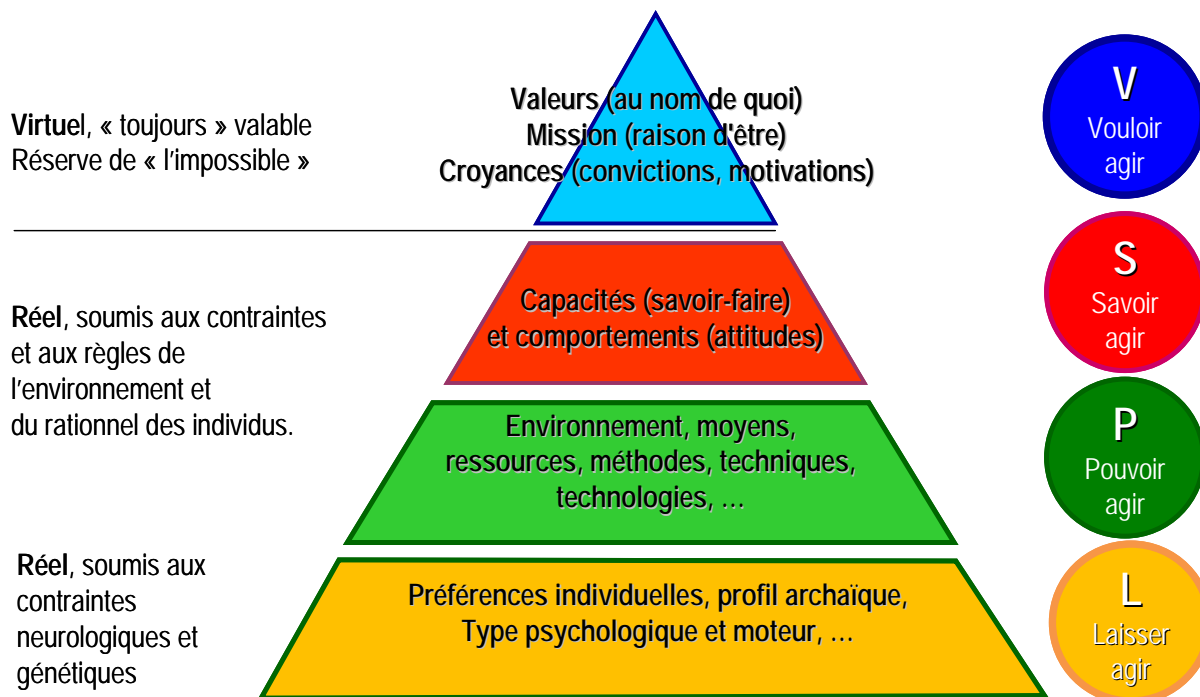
**Virtuel**, « toujours » valable
Réserve de « l'impossible »

Valeurs (au nom de quoi)
Mission (raison d'être)
Croyances (convictions, motivations)

V
Vouloir agir

**Réel**, soumis aux contraintes et aux règles de l'environnement et du rationnel des individus.

Capacités (savoir-faire) et comportements (attitudes)

S
Savoir agir

Environnement, moyens, ressources, méthodes, techniques, technologies, …

P
Pouvoir agir

**Réel**, soumis aux contraintes neurologiques et génétiques

Préférences individuelles, profil archaïque, Type psychologique et moteur, …

L
Laisser agir